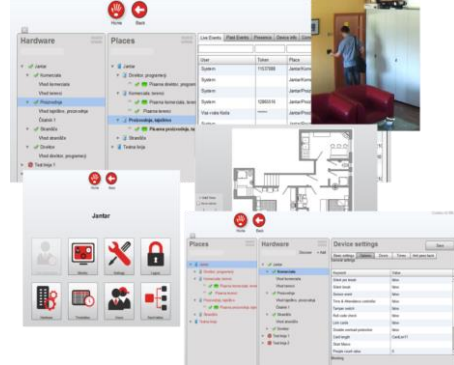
Home Back

Hardware

Places

Janfar
Komercijala
Vhod komercijala
Vhod kanece
Prozorstvje
Vhod sigidike, prozorstvje
Dupleks 1
Skandilija
Vhod skandilija
Direktor
Vhod direktor, pozoristvje
Test lege 1

Janfar
Direktor, programery
Plasma direktor, programery
Komercijala, kanece
Plasma komercijala, prog
Plasma kanece
Prozorstvje, sigidike
Plasma prozorstvje, sig
Skandilija
Testna knjiga

Live Events | Past Events | Presence | Device info

User | Token | Place
System | 1157888 | Janfar/Kom
System | | Janfar/Kom
System | | Janfar/Proz
System | 1286519 | Janfar/Proz
Vaa vaka Kiola | ****** | Janfar/Kom
System | | Janfar/Kom

Home Back

Janfar

Devices Settings Logout
Hardware Timetables Users Card Readers

Home Back

Places

Hardware

Device settings

Janfar
Direktor, programery
Komercijala, kanece
Plasma komercijala, prog
Plasma kanece
Prozorstvje, sigidike
Plasma prozorstvje, sig
Skandilija
Testna knjiga

Janfar
Komercijala
Vhod komercijala
Vhod kanece
Prozorstvje
Vhod sigidike, prozorstvje
Dupleks 1
Skandilija
Direktor
Test lege 1
Test lege 2

Save

Keyword | Value
Enter on timer | Use
Blank timer | Use
Sensor relay | Use
Time & Attendance controls | Use
Tamper switch | Use
Exit code relay | Use
Exit card | Use
Enable card pin for door entry | Use
Card length | CardLen11
Start timeout | Use
Master card value | 0